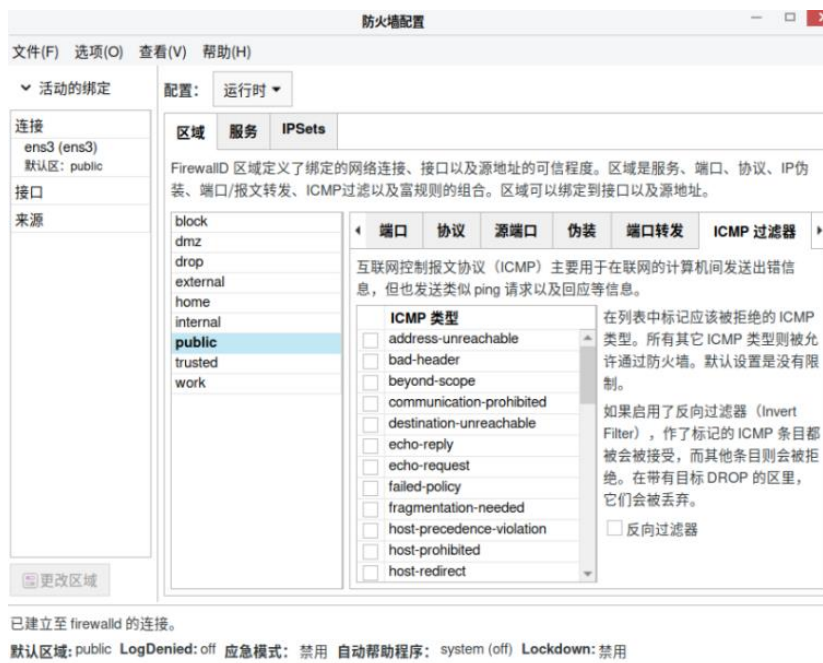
防火墙配置

文件(F) 选项(O) 查看(V) 帮助(H)

活动的绑定

连接
ens3 (ens3)
默认区: public

接口

来源

更改区域

配置: 运行时

区域 服务 IPSets

FirewallD 区域定义了绑定的网络连接、接口以及源地址的可信程度。区域是服务、端口、协议、IP伪装、端口/报文转发、ICMP过滤以及富规则的组合。区域可以绑定到接口以及源地址。

block
dmz
drop
external
home
internal
public
trusted
work

端口 协议 源端口 伪装 端口转发 ICMP 过滤器

互联网控制报文协议（ICMP）主要用于在联网的计算机间发送出错信息，但也发送类似 ping 请求以及回应等信息。

ICMP 类型
address-unreachable
bad-header
beyond-scope
communication-prohibited
destination-unreachable
echo-reply
echo-request
failed-policy
fragmentation-needed
host-precedence-violation
host-prohibited
host-redirect

在列表中标记应该被拒绝的 ICMP 类型。所有其它 ICMP 类型则被允许通过防火墙。默认设置是没有限制。

如果启用了反向过滤器（Invert Filter），作了标记的 ICMP 条目都被会被接受，而其他条目则会被拒绝。在带有目标 DROP 的区里，它们会被丢弃。

反向过滤器

已建立至 firewalld 的连接。

默认区域: public LogDenied: off 应急模式: 禁用 自动帮助程序: system (off) Lockdown: 禁用